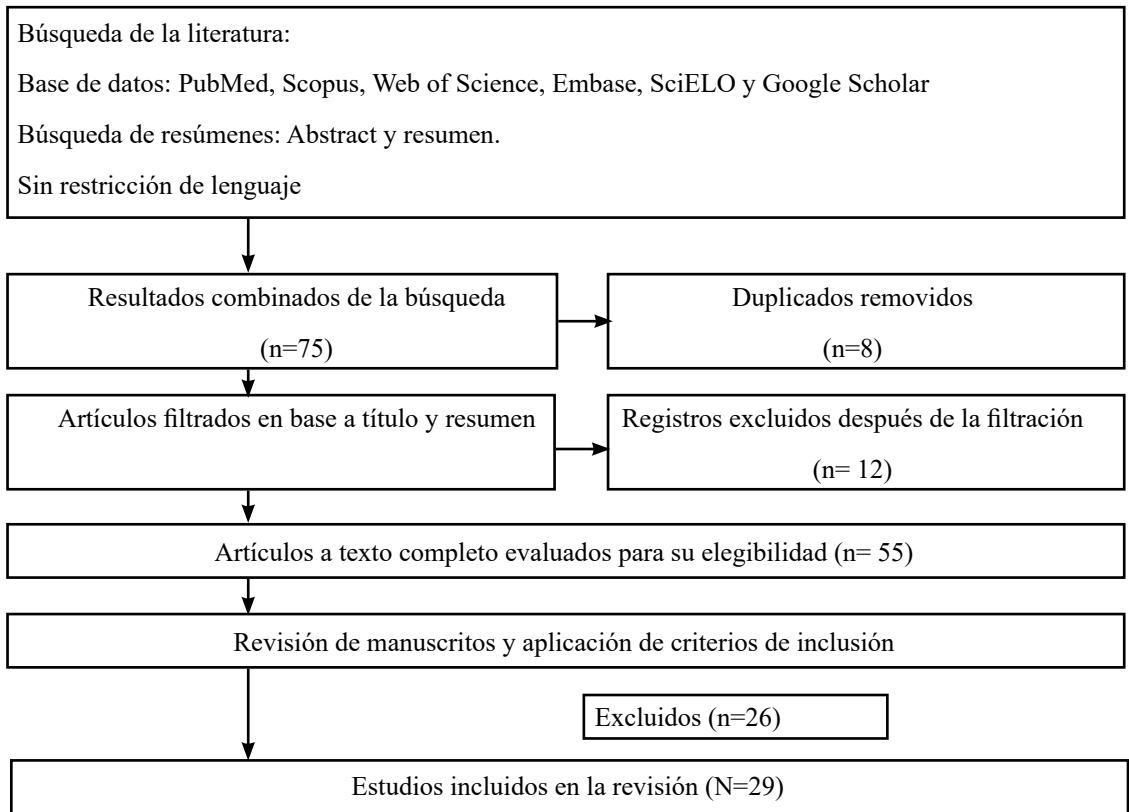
Búsqueda de la literatura:

Base de datos: PubMed, Scopus, Web of Science, Embase, SciELO y Google Scholar

Búsqueda de resúmenes: Abstract y resumen.

Sin restricción de lenguaje

Resultados combinados de la búsqueda

(n=75)

Duplicados removidos

(n=8)

Artículos filtrados en base a título y resumen

Registros excluidos después de la filtración

(n= 12)

Artículos a texto completo evaluados para su elegibilidad (n= 55)

Revisión de manuscritos y aplicación de criterios de inclusión

Excluidos (n=26)

Estudios incluidos en la revisión (N=29)